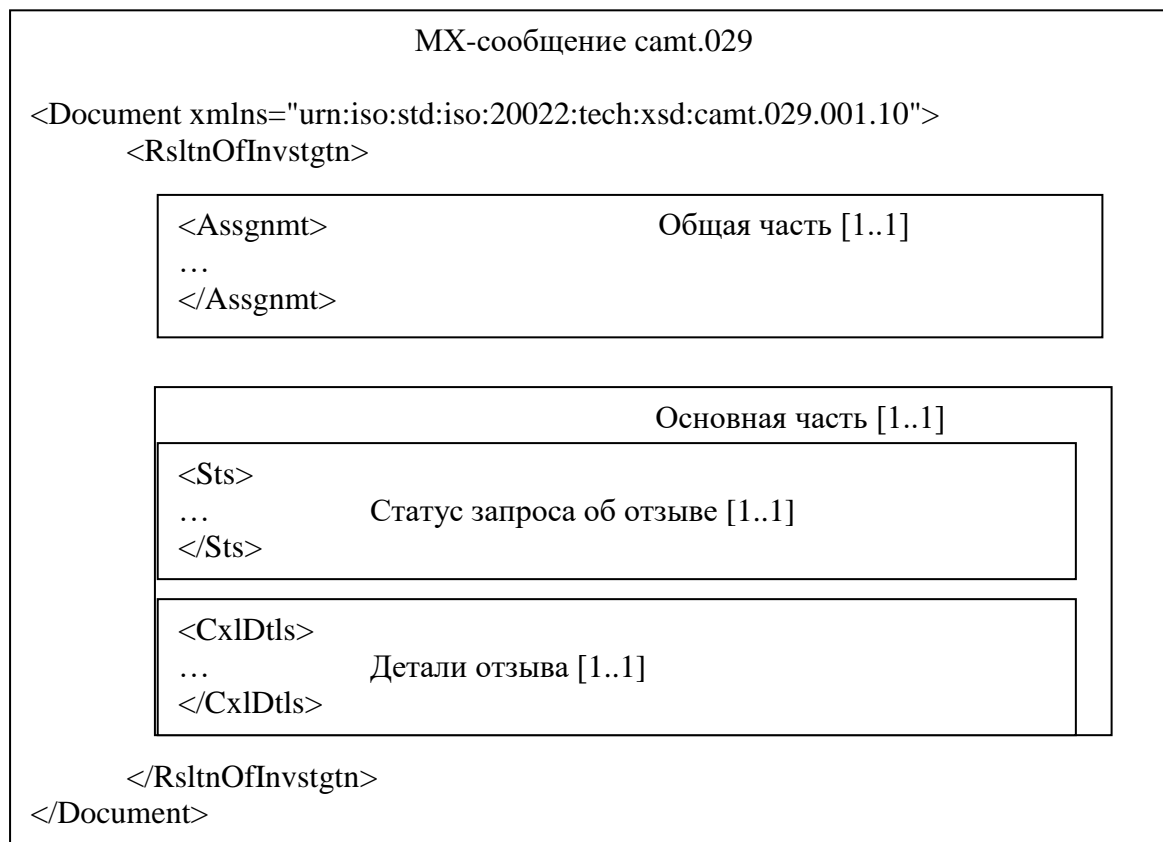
MX-сообщение camt.029

<Document xmlns="urn:iso:std:iso:20022:tech:xsd:camt.029.001.10">
<RsltnOfInvstgtn>

<Assgnmt>
…
</Assgnmt>
Общая часть [1..1]

Основная часть [1..1]

<Sts>
…
</Sts>
Статус запроса об отзыве [1..1]

<CxlDtls>
…
</CxlDtls>
Детали отзыва [1..1]

</RsltnOfInvstgtn>
</Document>